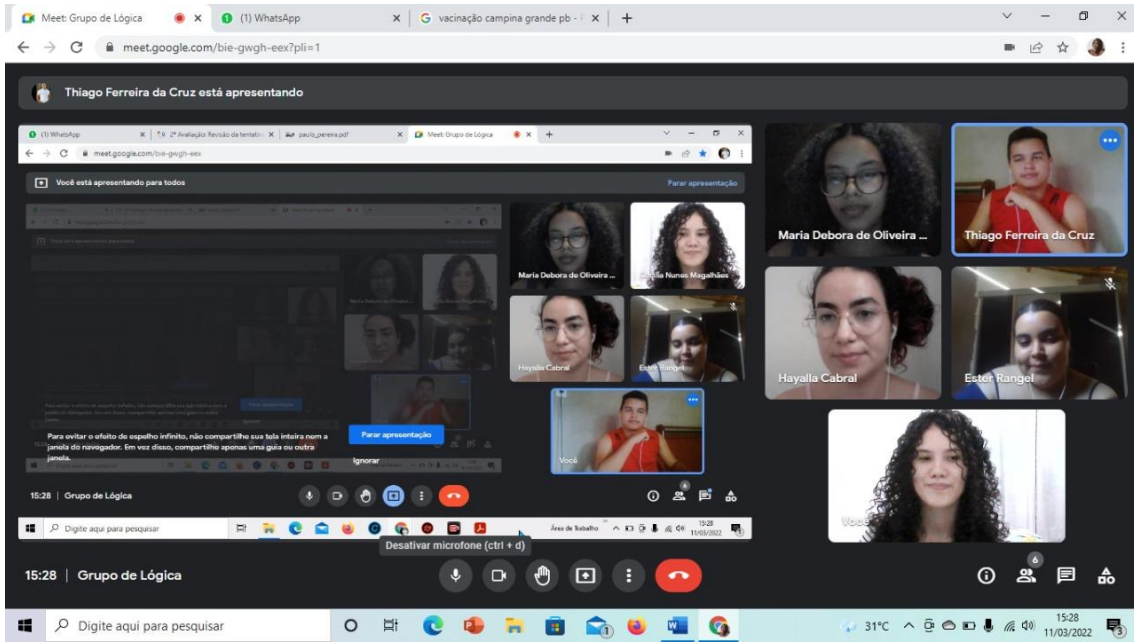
Meet: Grupo de Lógica
(1) WhatsApp
vacinação campina grande pb -
meet.google.com/bie-gwgh-eex?pli=1

Thiago Ferreira da Cruz está apresentando

(1) WhatsApp
2ª Avaliação: Revisão da tentativa
paulo_pereira.pdf
Meet: Grupo de Lógica
meet.google.com/bie-gwgh-eex

Você está apresentando para todos
Parar apresentação

Maria Debora de Oliveira ...
Cecília Nunes Magalhães
Hayalla Cabral
Ester Rangel
Você

Para evitar o efeito de espelho infinito, não compartilhe sua tela inteira nem a janela do navegador. Em vez disso, compartilhe apenas uma guia ou outra janela.
Parar apresentação
Ignorar

15:28 | Grupo de Lógica

Digite aqui para pesquisar
Área de Trabalho
15:28
11/03/2022

Maria Debora de Oliveira ...
Thiago Ferreira da Cruz
Hayalla Cabral
Ester Rangel
Você

Desativar microfone (ctrl + d)

15:28 | Grupo de Lógica
6

Digite aqui para pesquisar
31°C
15:28
11/03/2022